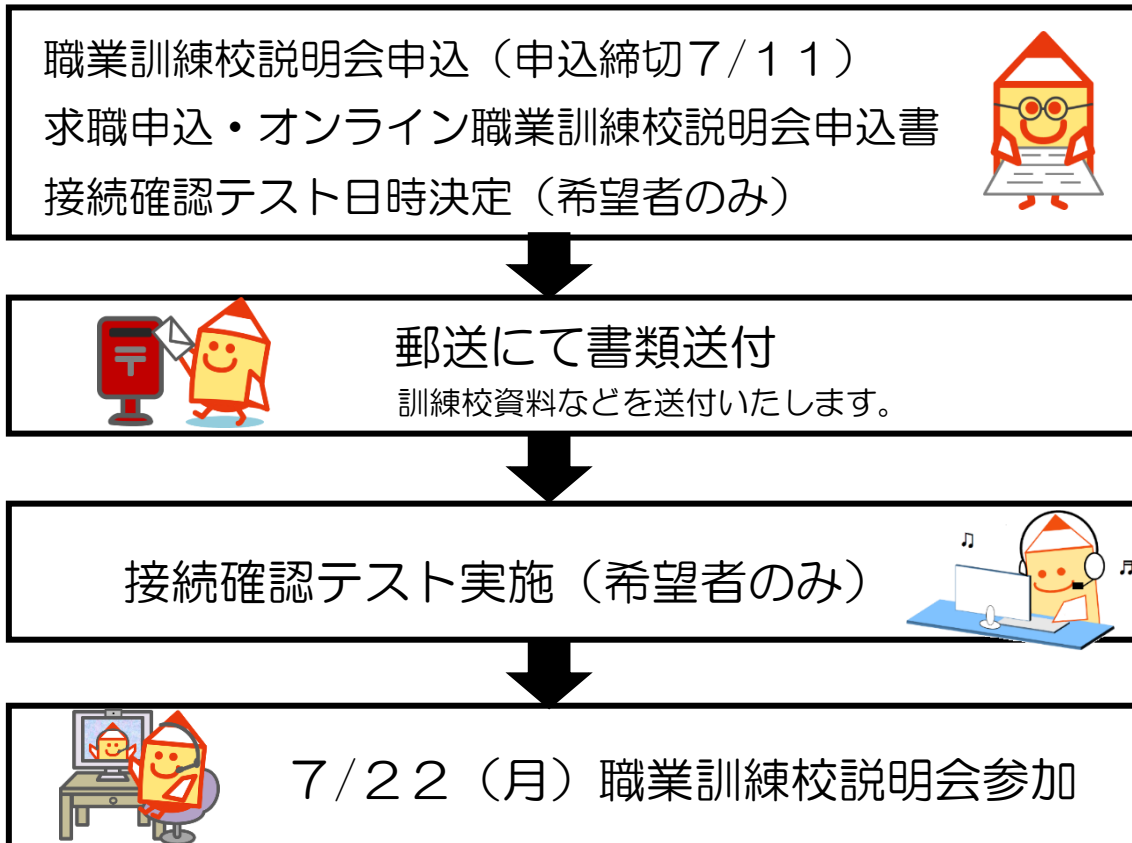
職業訓練校説明会申込（申込締切７/１１）
求職申込・オンライン職業訓練校説明会申込書
接続確認テスト日時決定（希望者のみ）

郵送にて書類送付
訓練校資料などを送付いたします。

接続確認テスト実施（希望者のみ）

７/２２（月）職業訓練校説明会参加